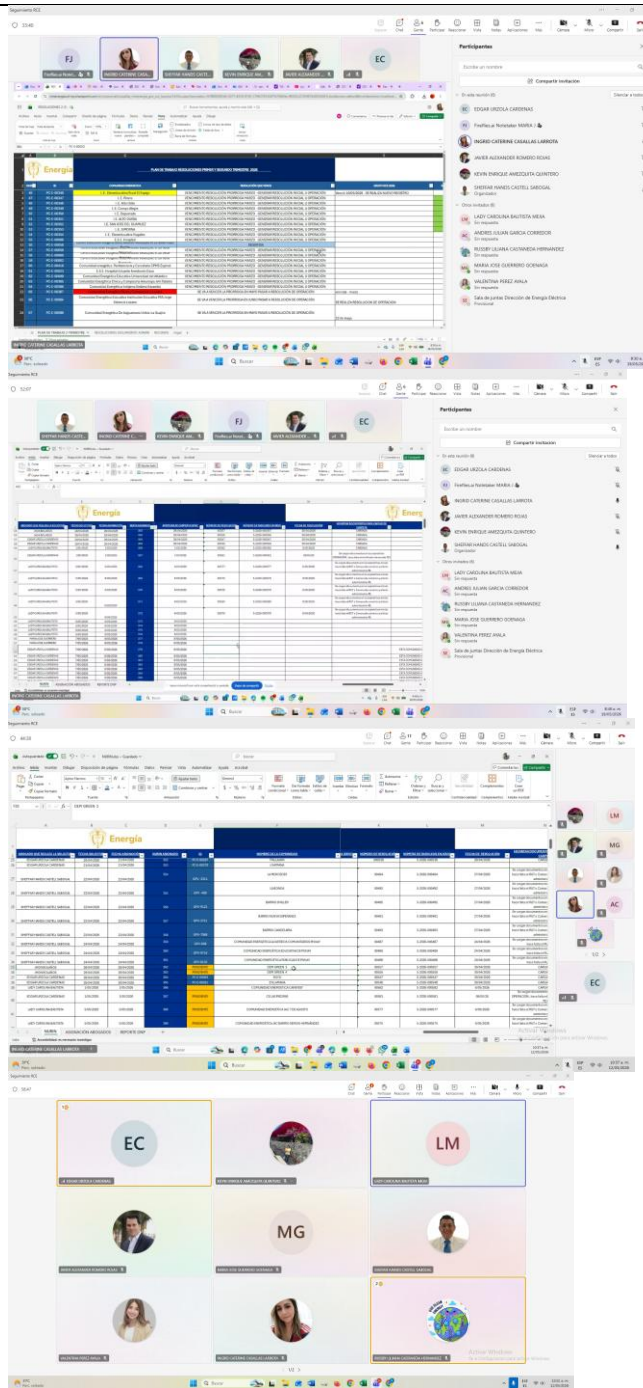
Seguimiento RC2

23:40

FJ

EC

Participantes

Escribe un nombre

Compartir invitación

En esta reunión (8)

EC EDGAR URZOLA CARDENAS

FirefliesAi Notetaker MARIA J

INGRID CATERINE CASALLAS LARROTA

JAVIER ALEXANDER ROMERO ROJAS

KEVIN ENRIQUE AMEZQUITA QUINTERO

SHEYFAR HANSES CASTELL SARDGAL
Organizador

Otros invitados (6)

LADY CAROLINA BAUTISTA MEJIA
Sin respuesta

ANDRES JULIAN GARCIA CORREDOR
Sin respuesta

RUSSBY LILIANA CASTANEDA HERNANDEZ
Sin respuesta

MARIA JOSE GUERRERO GOENAGA
Sin respuesta

VALENTINA PEREZ AYALA
Sin respuesta

Sala de juntas Dirección de Energía Eléctrica
Provisional

Energía

PLAN DE TRABAJO RESOLUCIONES PRIMER Y SEGUNDO TRIMESTRE 2026

INGRID CATERINE CASALLAS LARROTA

Buscar

32:07

Participantes

Compartir invitación

Energía

RESOLUCIONES

Accesibilidad: es necesario investigar

44:28

Energía

INGRID CATERINE CASALLAS LARROTA

Activar Windows

58:47

EC

LM

MG

EDGAR URZOLA CARDENAS

KEVIN ENRIQUE AMEZQUITA QUINTERO

LADY CAROLINA BAUTISTA MEJIA

JAVIER ALEXANDER ROMERO ROJAS

MARIA JOSE GUERRERO GOENAGA

SHEYFAR HANSES CASTELL SARDGAL

VALENTINA PEREZ AYALA

INGRID CATERINE CASALLAS LARROTA

RUSSBY LILIANA CASTANEDA HERNANDEZ

Activar Windows

Buscar